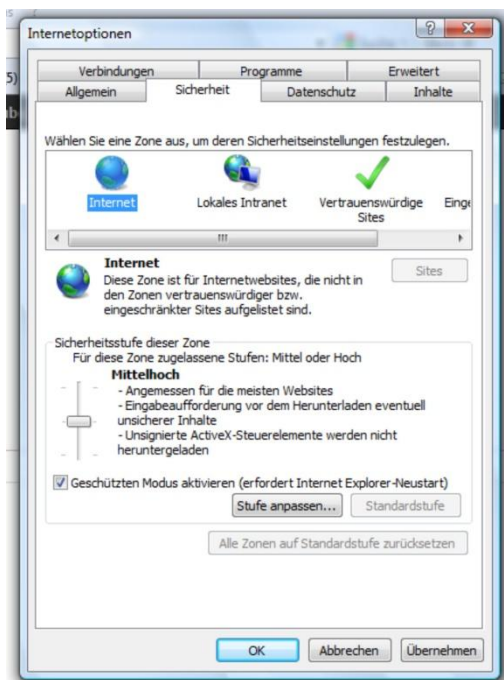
Internetoptionen

?

Verbindungen | Programme | Erweitert
Allgemein | Sicherheit | Datenschutz | Inhalte

Wählen Sie eine Zone aus, um deren Sicherheitseinstellungen festzulegen.

Internet
Lokales Intranet
Vertrauenswürdige Sites
Einge

Internet
Diese Zone ist für Internetwebsites, die nicht in den Zonen vertrauenswürdiger bzw. eingeschränkter Sites aufgelistet sind.

Sites

Sicherheitsstufe dieser Zone
Für diese Zone zugelassene Stufen: Mittel oder Hoch
Mittelhoch
- Angemessen für die meisten Websites
- Eingabeaufforderung vor dem Herunterladen eventuell unsicherer Inhalte
- Unsignierte ActiveX-Steuerelemente werden nicht heruntergeladen

Geschützten Modus aktivieren (erfordert Internet Explorer-Neustart)

Stufe anpassen...
Standardstufe

Alle Zonen auf Standardstufe zurücksetzen

OK
Abbrechen
Übernehmen